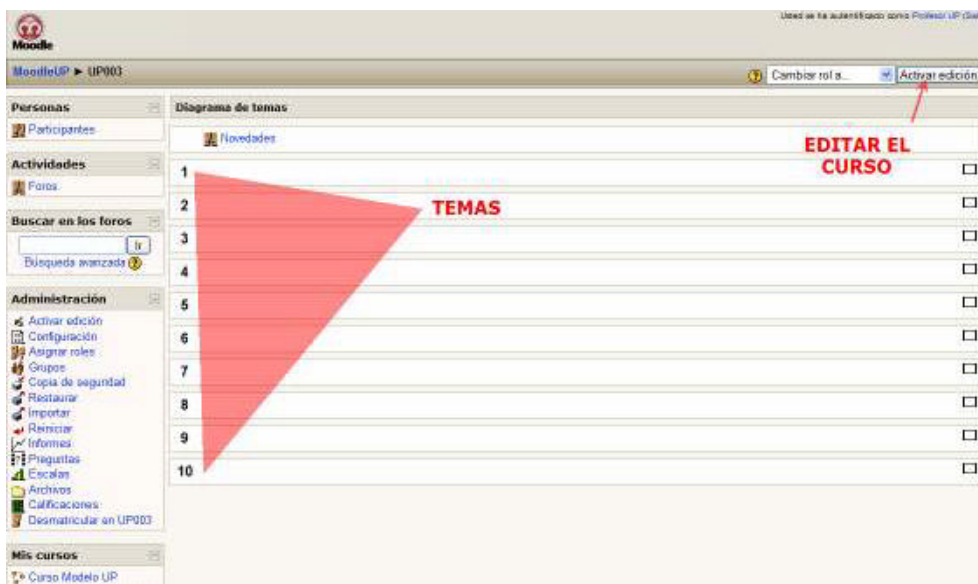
Moodle

Usted se ha autentificado como Profesor UP (Sa

MoodleUP ► UP003

Cambiar rol a...

Activar edición

Personas

Participantes

Actividades

Foros

Buscar en los foros

Ir

Búsqueda avanzada

Administración

Activar edición
Configuración
Asignar roles
Grupos
Copia de seguridad
Restaurar
Importar
Reiniciar
Informes
Preguntas
Escalas
Archivos
Calificaciones
Desmatricular en UP003

Mis cursos

Curso Modelo UP

Diagrama de temas

Novedades

EDITAR EL CURSO

TEMAS

1

2

3

4

5

6

7

8

9

10